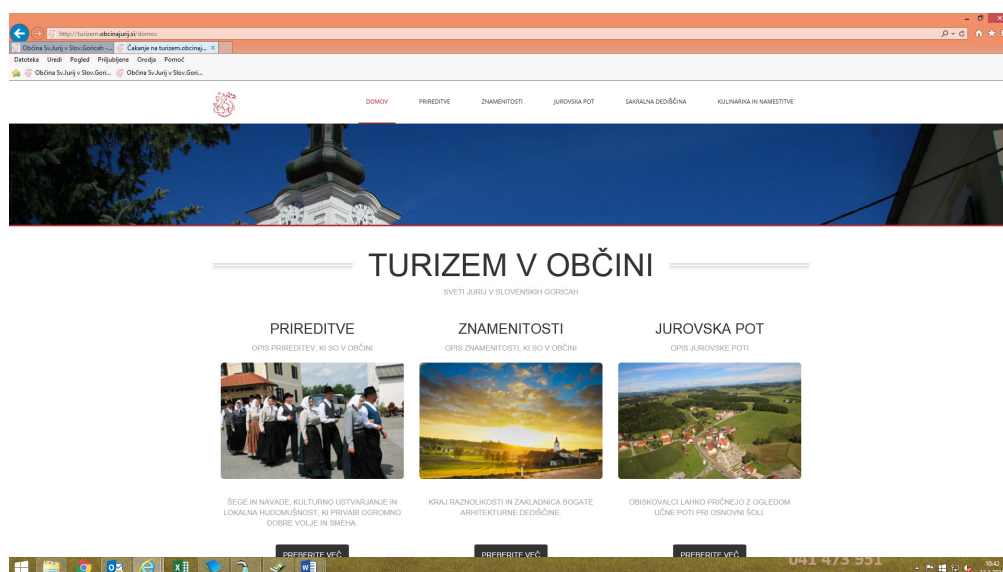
http://turizem.obcinajurij.si/domov

Občina Sv.Jurij v Slov.Goricah -...
Čakanje na turizem.obcinaj...

Datoteka Uredi Pogled Priljubljene Orodja Pomoč

Občina Sv.Jurij v Slov.Gori...
Občina Sv.Jurij v Slov.Gori...

DOMOV
PRIREDITVE
ZNAMENITOSTI
JUROVSKA POT
SAKRALNA DEDIŠČINA
KULINARIKA IN NAMESTITVE

TURIZEM V OBČINI

SVETI JURIJ V SLOVENSKIH GORICAH

PRIREDITVE

OPIS PRIREDITEV, KI SO V OBČINI

ŠEGE IN NAVADE, KULTURNO USTVARJANJE IN LOKALNA HUDOMUŠNOST, KI PRIVABI OGROMNO DOBRE VOLJE IN SMEHA.

PREBERITE VEČ

ZNAMENITOSTI

OPIS ZNAMENITOSTI, KI SO V OBČINI

KRAJ RAZNOLIKOSTI IN ZAKLADNICA BOGATE ARHITEKTURNE DEDIŠČINE.

PREBERITE VEČ

JUROVSKA POT

OPIS JUROVSKE POTI

OBISKOVALCI LAHKO PRIČNEJO Z OGLEDOM UČNE POTI PRI OSNOVNI ŠOLI.

PREBERITE VEČ

041 473 951

10:42